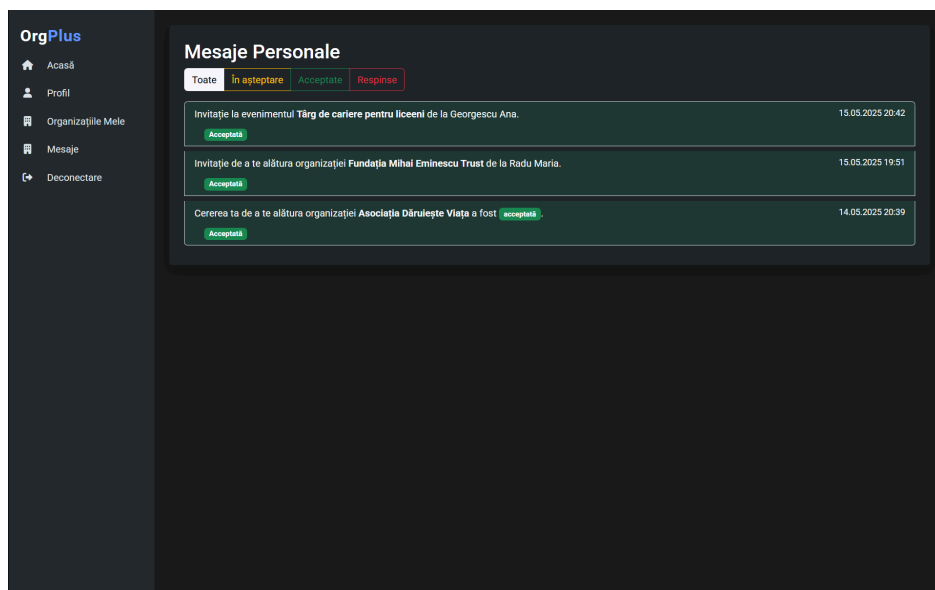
OrgPlus

Acasă
Profil
Organizațiile Mele
Mesaje
Deconectare

Mesaje Personale

Toate | În așteptare | Acceptate | Respinse

Invitație la evenimentul **Târg de cariere pentru liceeni** de la Georgescu Ana.
15.05.2025 20:42
Acceptată

Invitație de a te alătura organizației **Fundația Mihai Eminescu Trust** de la Radu Maria.
15.05.2025 19:51
Acceptată

Cererea ta de a te alătura organizației **Asociația Dăruiește Viața** a fost acceptată.
14.05.2025 20:39
Acceptată